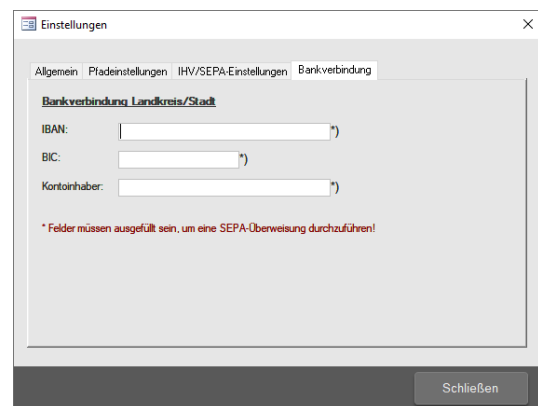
Einstellungen

×

Allgemein | Pfadeinstellungen | IHV/SEPA-Einstellungen | Bankverbindung

Bankverbindung Landkreis/Stadt

IBAN: *)

BIC: *)

Kontoinhaber: *)

* Felder müssen ausgefüllt sein, um eine SEPA-Überweisung durchzuführen!

Schließen